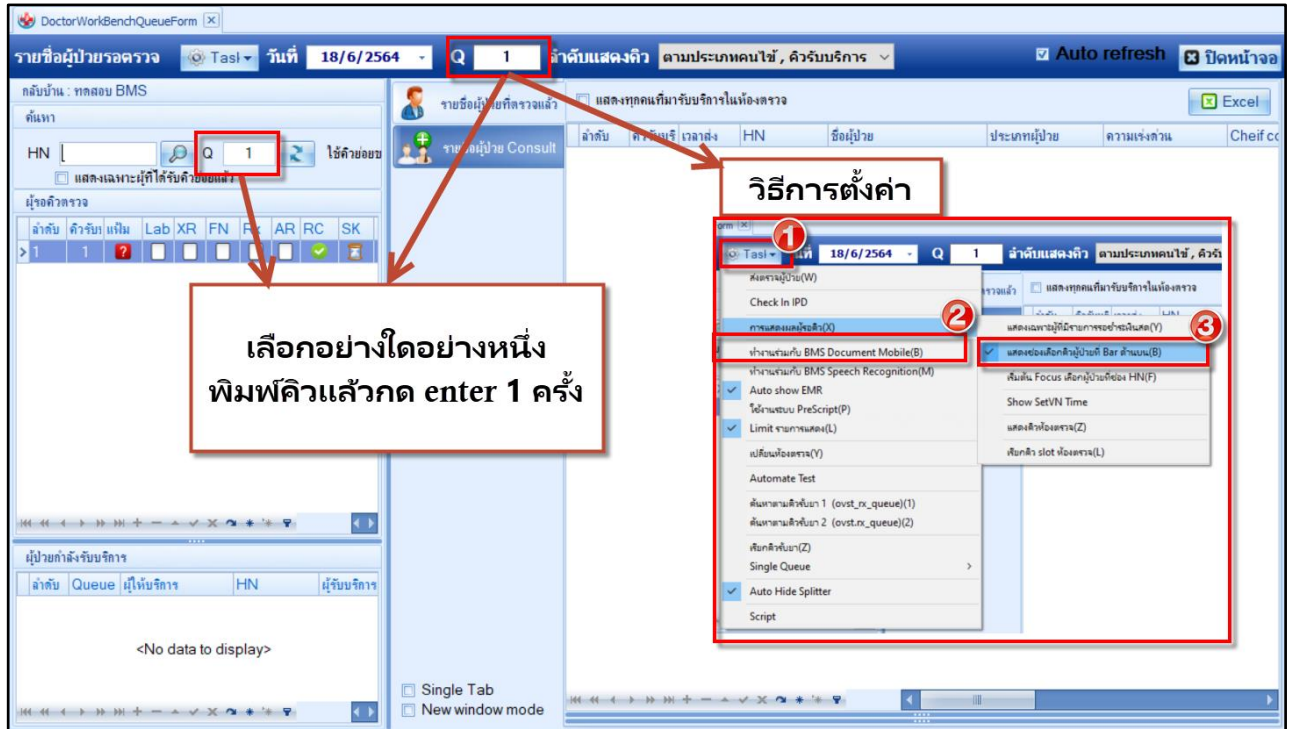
DoctorWorkBenchQueueForm

รายชื่อผู้ป่วยรอตรวจ Tasl วันที่ 18/6/2564 Q 1 ลำดับแสดงคิว ตามประเภทคนไข้ , คิวรับบริการ

Auto refresh ปิดหน้าจอ

กลับบ้าน : ทดสอบ BMS

ค้นหา

HN Q 1 ใช้คิวย่อย

แสดงเฉพาะผู้ที่ได้รับคิวย่อยแล้ว

ผู้รอคิวตรวจ

| ลำดับ | คิวรับ | แฟ้ม | Lab | XR | FN | Rx | AR | RC | SK |
|---|---|---|---|---|---|---|---|---|---|
| 1 | 1 | ? | | | | | | | |

รายชื่อผู้ป่วยที่ตรวจแล้ว

รายชื่อผู้ป่วย Consult

แสดงทุกคนที่มารับบริการในห้องตรวจ

Excel

| ลำดับ | คิวรับบริ | เวลาส่ง | HN | ชื่อผู้ป่วย | ประเภทผู้ป่วย | ความเร่งด่วน | Cheif co |
|---|---|---|---|---|---|---|---|

วิธีการตั้งค่า

Form

1

Tasl วันที่ 18/6/2564 Q 1 ลำดับแสดงคิว ตามประเภทคนไข้ , คิวรับ

ส่งตรวจผู้ป่วย(W)

Check In IPD

การแสดงผลผู้รอคิว(X)

2

ทำงานร่วมกับ BMS Document Mobile(B)

ทำงานร่วมกับ BMS Speech Recognition(M)

Auto show EMR

ใช้งานระบบ PreScript(P)

Limit รายการแสดง(L)

เปลี่ยนห้องตรวจ(Y)

Automate Test

ค้นหาตามคิวรับยา 1 (ovst_rx_queue)(1)

ค้นหาตามคิวรับยา 2 (ovst_rx_queue)(2)

เรียกคิวรับยา(Z)

Single Queue

Auto Hide Splitter

Script

ตรวจแล้ว แสดงทุกคนที่มารับบริการในห้องตรวจ

แสดงเฉพาะผู้ที่มีรายการรอชำระเงินสด(Y)

3

แสดงช่องเลือกผู้ป่วยที่ Bar ด้านบน(B)

เริ่มต้น Focus เลือกผู้ป่วยที่ช่อง HN(F)

Show SetVN Time

แสดงคิวห้องตรวจ(Z)

เรียกคิว slot ห้องตรวจ(L)

เลือกอย่างใดอย่างหนึ่ง
พิมพ์คิวแล้วกด enter 1 ครั้ง

ผู้ป่วยกำลังรับบริการ

| ลำดับ | Queue | ผู้ให้บริการ | HN | ผู้รับบริการ |
|---|---|---|---|---|

<No data to display>

Single Tab

New window mode